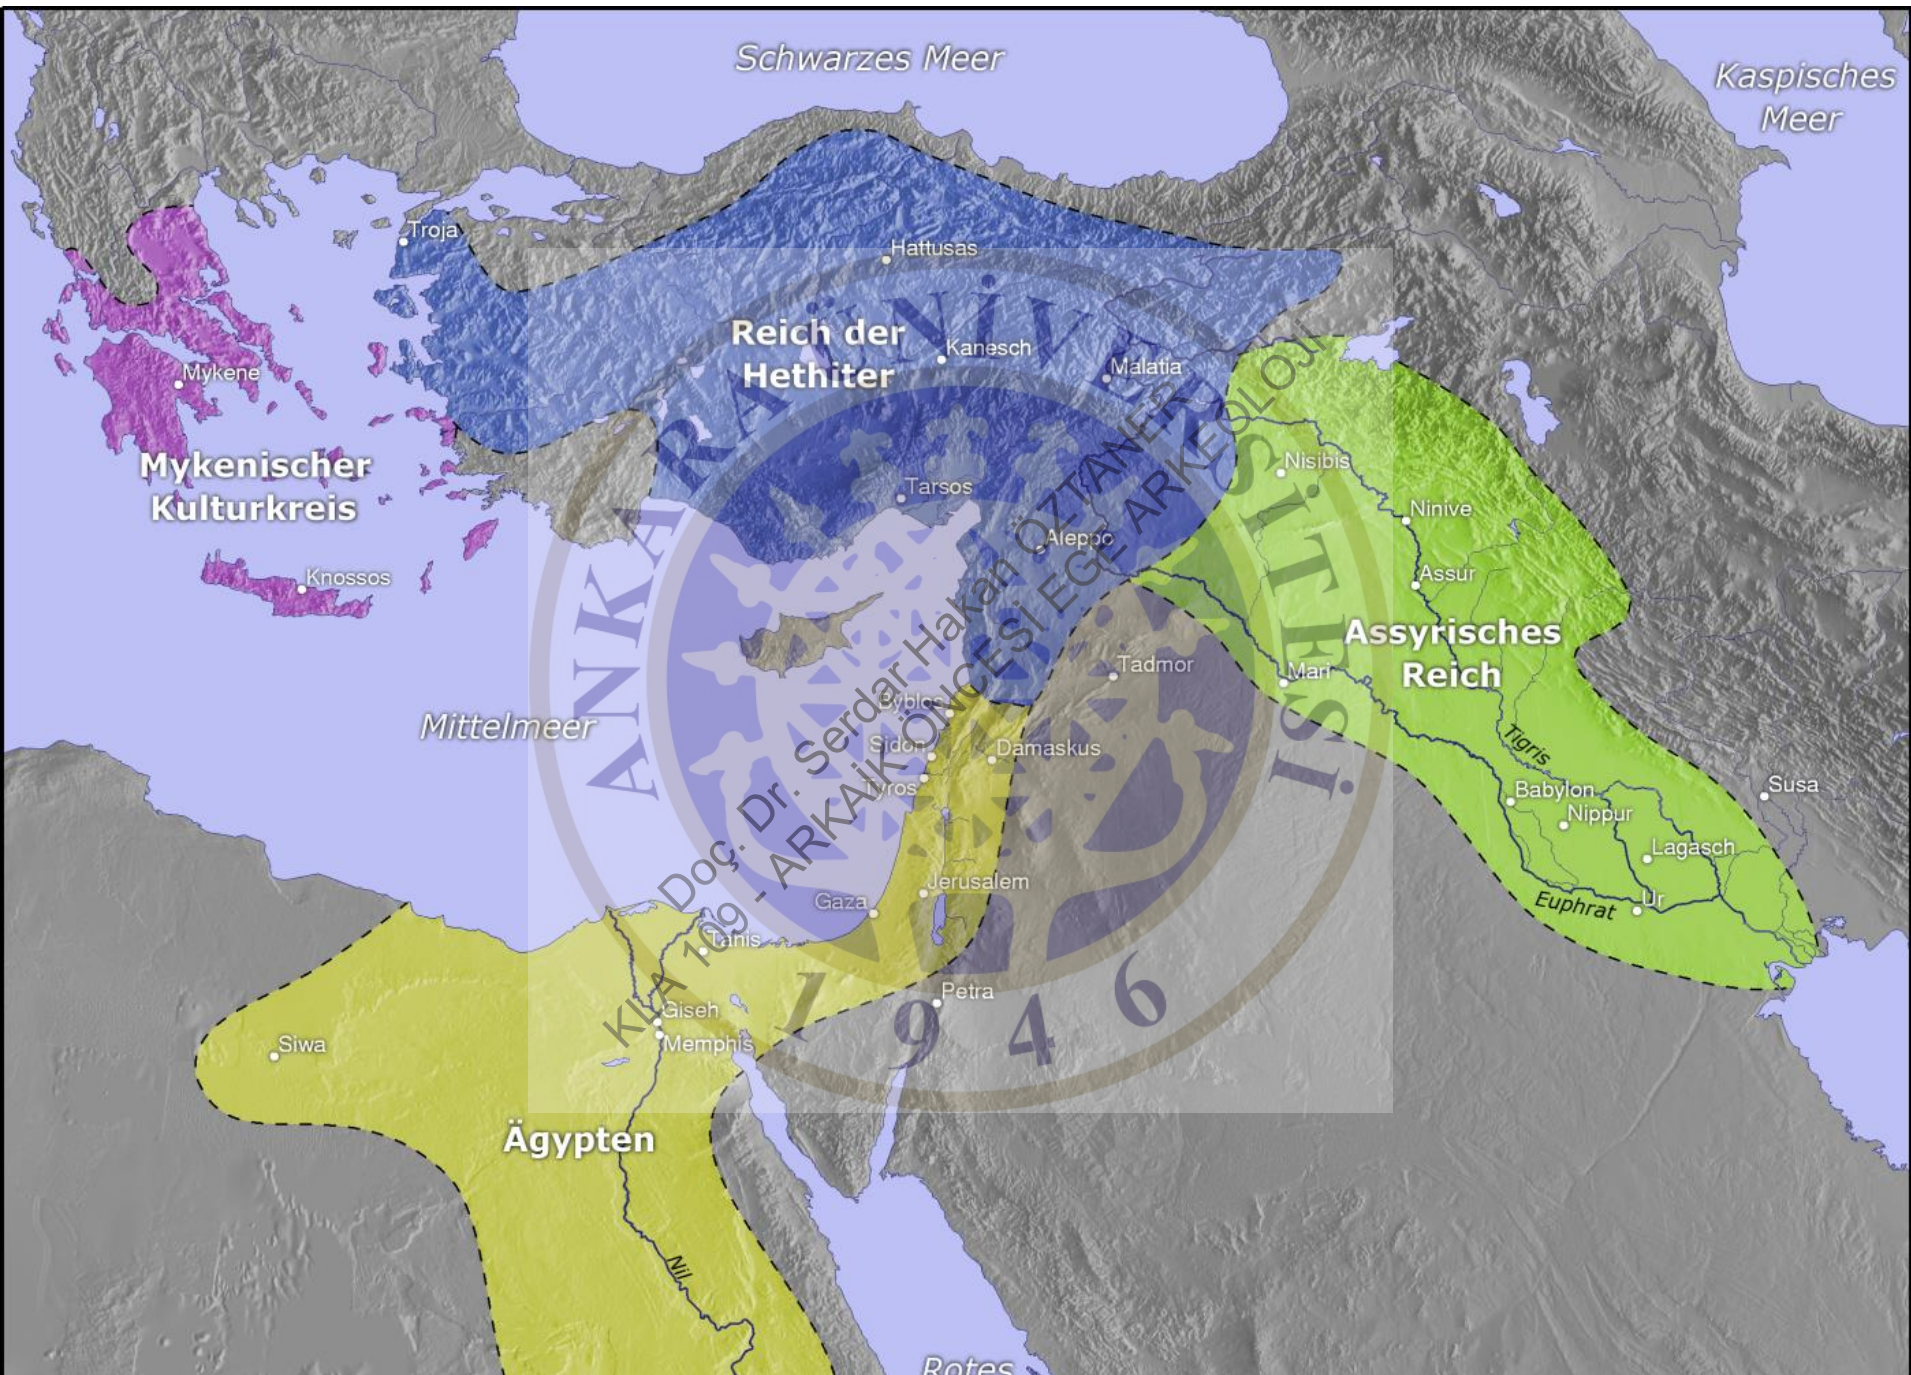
Schwarzes Meer

Kaspisches Meer

Troja

Hattusas

Reich der Hethiter

Kanesch

Malatia

Mykene

Mykenischer Kulturkreis

Knossos

Nisibis

Tarsos

Ninive

Aleppo

Assur

Assyrisches Reich

Tadmor

Mari

Byblos

Mittelmeer

Sidon

Damaskus

Tyros

Tigris

Susa

Babylon

Nippur

Lagasch

Jerusalem

Gaza

Euphrat

Ur

Tanis

Petra

Giseh

Siwa

Memphis

Ägypten

Nil

Rotes

ANKARA ÜNİVERSİTESİ

1946

Doç. Dr. Serdar Hakan ÖZTANER

KLA 109 - ARKAİK ÖNCESİ EGE ARKEOLOJİ